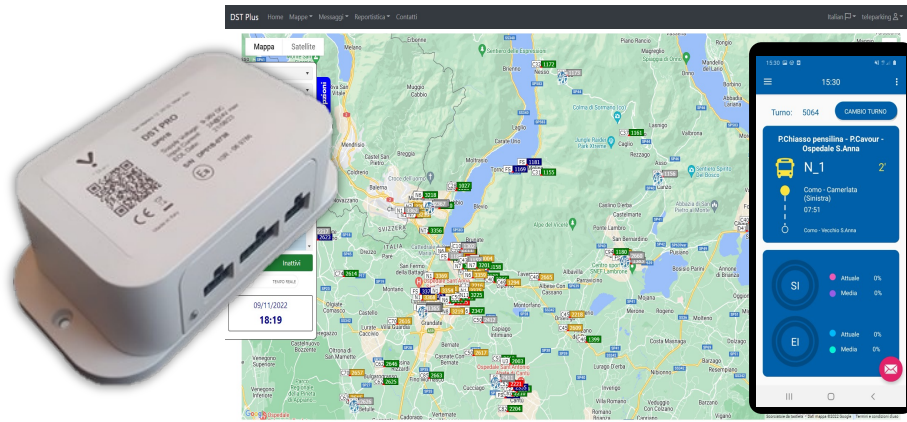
DST PRO

CE

DST Plus Home Mappe Messaggi Reportistica Contatti

Italian teleparking

Mappa Satellite

Inattivi

09/11/2022
18:19

Mendrisio
Como
Cantù
Erba
Lecco
Bellagio
Menaggio
Varese
Lugano
Chiasso
Olgiate Comasco
Mariano Comense
Seregno
Desio
Giussano
Carate Brianza
Merate
Missaglia
Oggiono
Valmadrera
Lierna
Mandello del Lario
Varenna
Bellano
Brienno
Argegno
Nesso
Canzo
Asso

15:30

15:30

Turno: 5064
CAMBIO TURNO

P.Chiasso pensilina - P.Cavour - Ospedale S.Anna

N_1
2'

Como - Camerlata (Sinistra)
07:51

Como - Vecchio S.Anna

SI
Attuale 0%
Media 0%

EI
Attuale 0%
Media 0%

Google